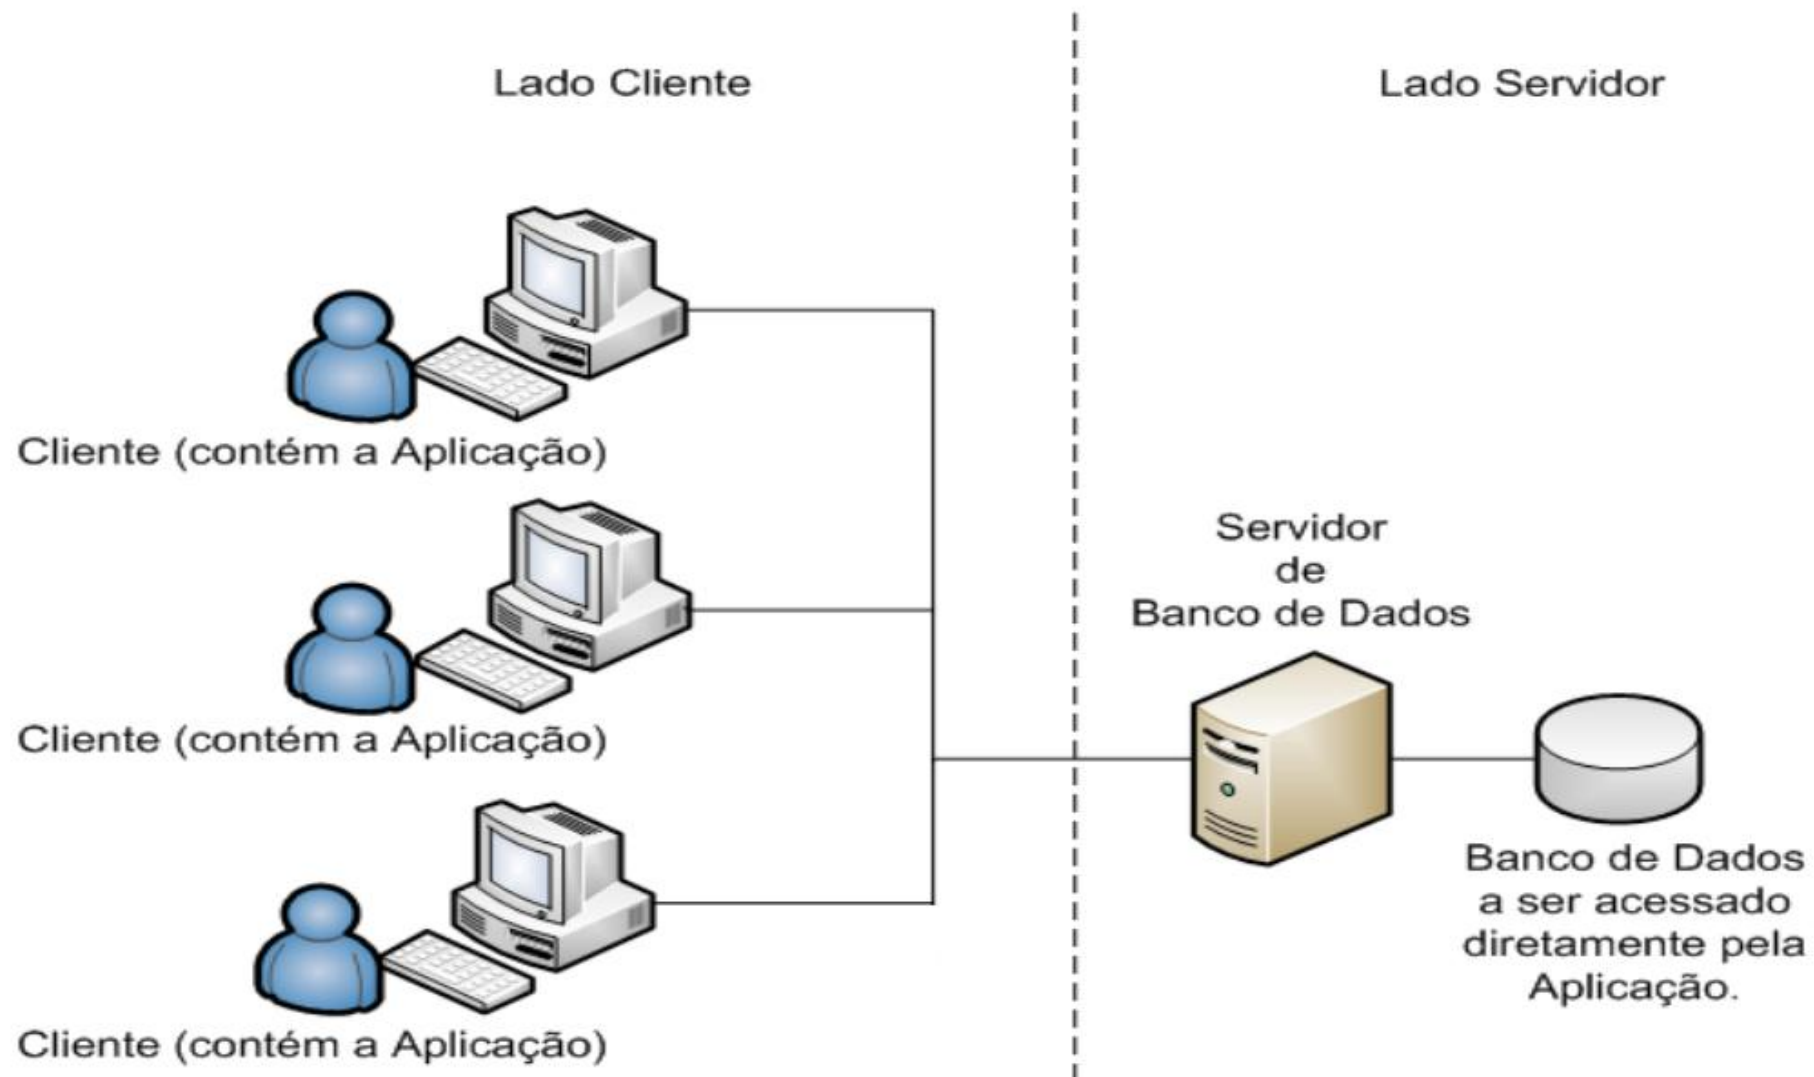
Lado Cliente

Lado Servidor

Cliente (contém a Aplicação)

Cliente (contém a Aplicação)

Cliente (contém a Aplicação)

Servidor de Banco de Dados

Banco de Dados a ser acessado diretamente pela Aplicação.